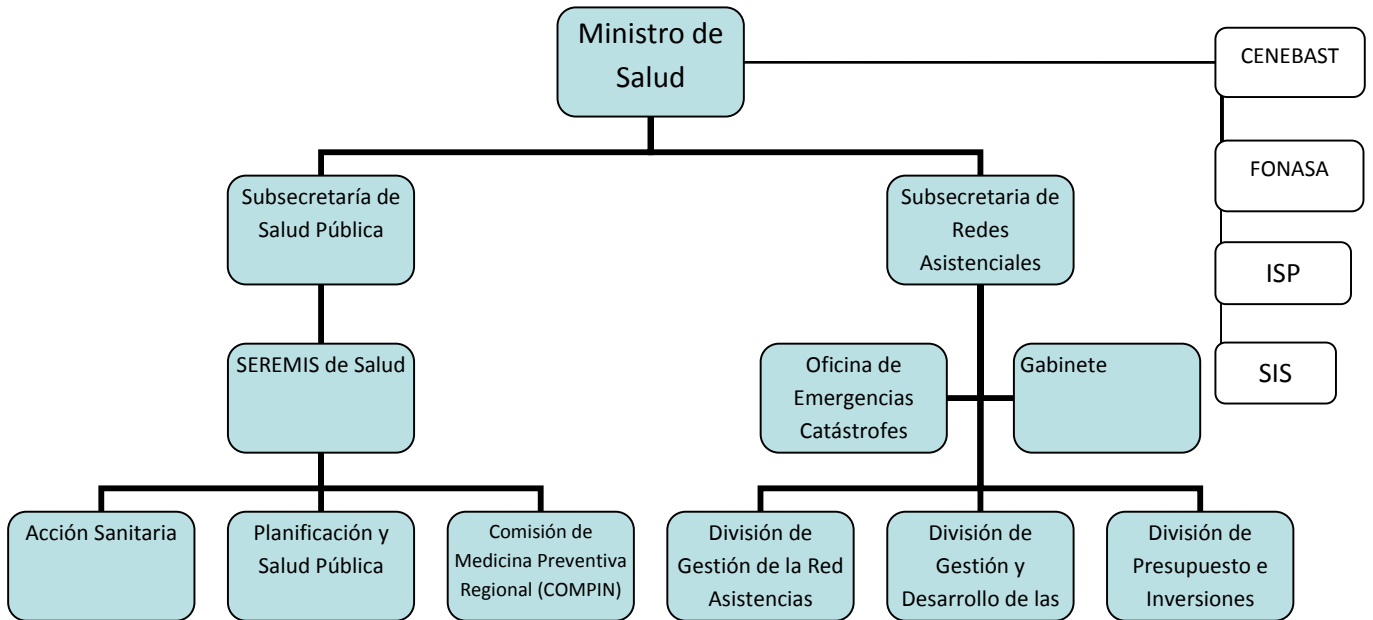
Ministro de Salud

CENEBAST

FONASA

ISP

SIS

Subsecretaría de Salud Pública

Subsecretaria de Redes Asistenciales

SEREMIS de Salud

Oficina de Emergencias Catástrofes

Gabinete

Acción Sanitaria

Planificación y Salud Pública

Comisión de Medicina Preventiva Regional (COMPIN)

División de Gestión de la Red Asistencias

División de Gestión y Desarrollo de las

División de Presupuesto e Inversiones